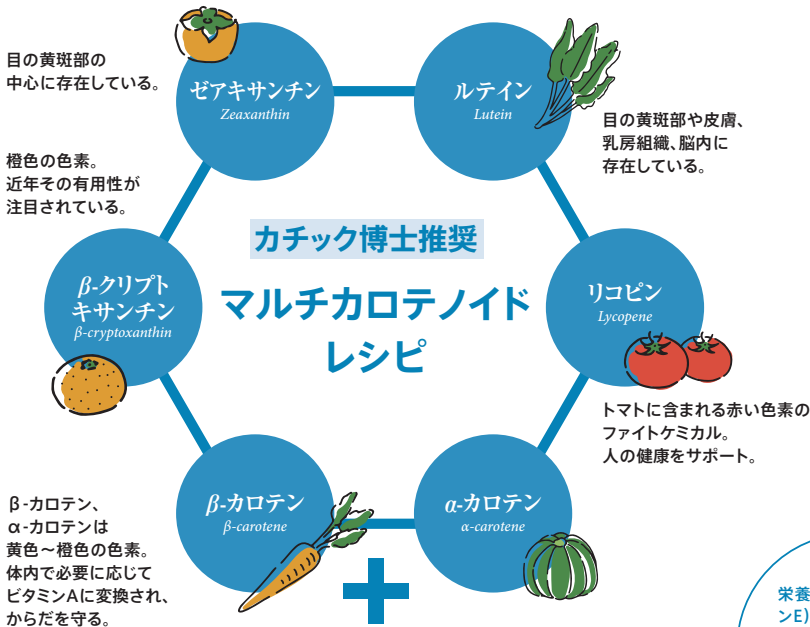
目の黄斑部の中心に存在している。

ゼアキサンチン
Zeaxanthin

ルテイン
Lutein

目の黄斑部や皮膚、乳房組織、脳内に存在している。

橙色の色素。近年その有用性が注目されている。

カチック博士推奨

マルチカロテノイドレシピ

β-クリプトキサンチン
β-cryptoxanthin

リコピン
Lycopene

トマトに含まれる赤い色素のファイトケミカル。人の健康をサポート。

β-カロテン、α-カロテンは黄色～橙色の色素。体内で必要に応じてビタミンAに変換され、からだを守る。

β-カロテン
β-carotene

α-カロテン
α-carotene

栄養
ンE)